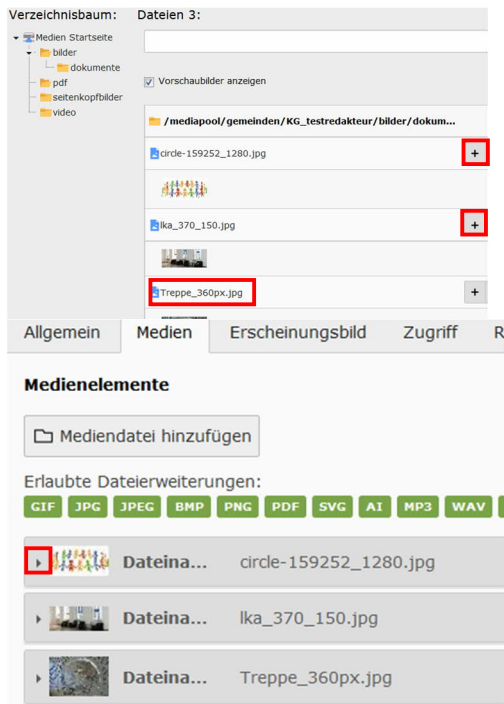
Verzeichnisbaum:

Medien Startseite
bilder
dokumente
pdf
seitenkopfbilder
video

Dateien 3:

Vorschaubilder anzeigen

/mediapool/gemeinden/KG_testredakteur/bilder/dokum...

circle-159252_1280.jpg +

lka_370_150.jpg +

Treppe_360px.jpg +

Allgemein | Medien | Erscheinungsbild | Zugriff | R

Medienelemente

Mediendatei hinzufügen

Erlaubte Dateierweiterungen:

GIF JPG JPEG BMP PNG PDF SVG AI MP3 WAV

Dateina... circle-159252_1280.jpg

Dateina... lka_370_150.jpg

Dateina... Treppe_360px.jpg